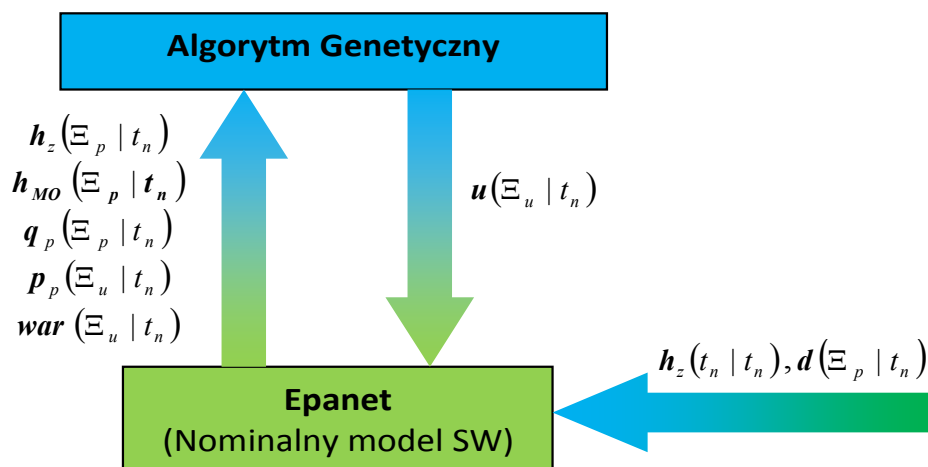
Algorytm Genetyczny

$\boldsymbol{h}_z\left(\Xi_p \mid t_n\right)$
$\boldsymbol{h}_{MO}\left(\Xi_p \mid \boldsymbol{t}_n\right)$
$\boldsymbol{q}_p\left(\Xi_p \mid t_n\right)$
$\boldsymbol{p}_p\left(\Xi_u \mid t_n\right)$
$\boldsymbol{war}\left(\Xi_u \mid t_n\right)$

$\boldsymbol{u}\left(\Xi_u \mid t_n\right)$

$\boldsymbol{h}_z\left(t_n \mid t_n\right), \boldsymbol{d}\left(\Xi_p \mid t_n\right)$

Epanet
(Nominalny model SW)